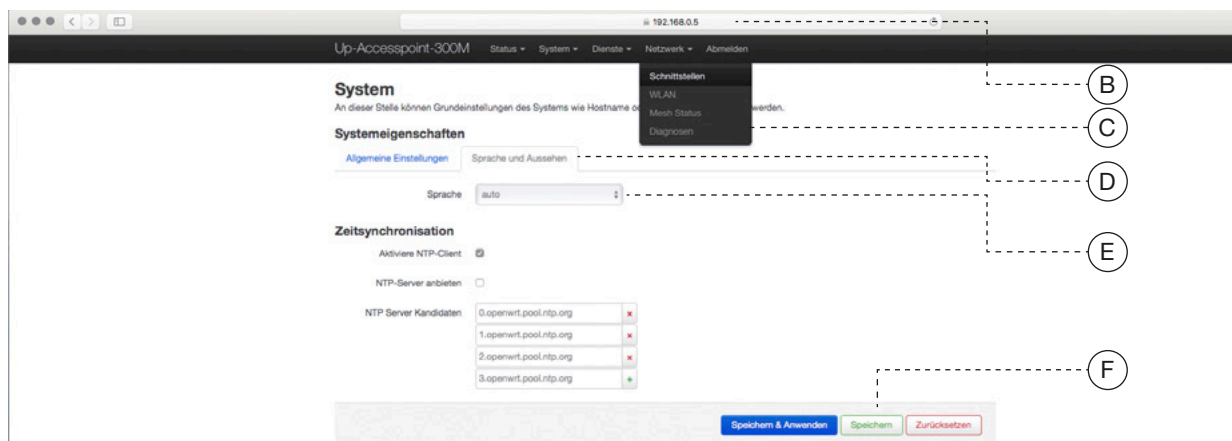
192.168.0.5

Up-Accesspoint-300M Status ▾ System ▾ Dienste ▾ Netzwerk ▾ Abmelden

Schnittstellen
WLAN
Mesh Status
Diagnosen

B
C
D
E
F

System
An dieser Stelle können Grundeinstellungen des Systems wie Hostname o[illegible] werden.

Systemeigenschaften

Allgemeine Einstellungen | Sprache und Aussehen

Sprache auto

Zeitsynchronisation

Aktiviere NTP-Client

NTP-Server anbieten

NTP Server Kandidaten
0.openwrt.pool.ntp.org ×
1.openwrt.pool.ntp.org ×
2.openwrt.pool.ntp.org ×
3.openwrt.pool.ntp.org +

Speichern & Anwenden | Speichern | Zurücksetzen